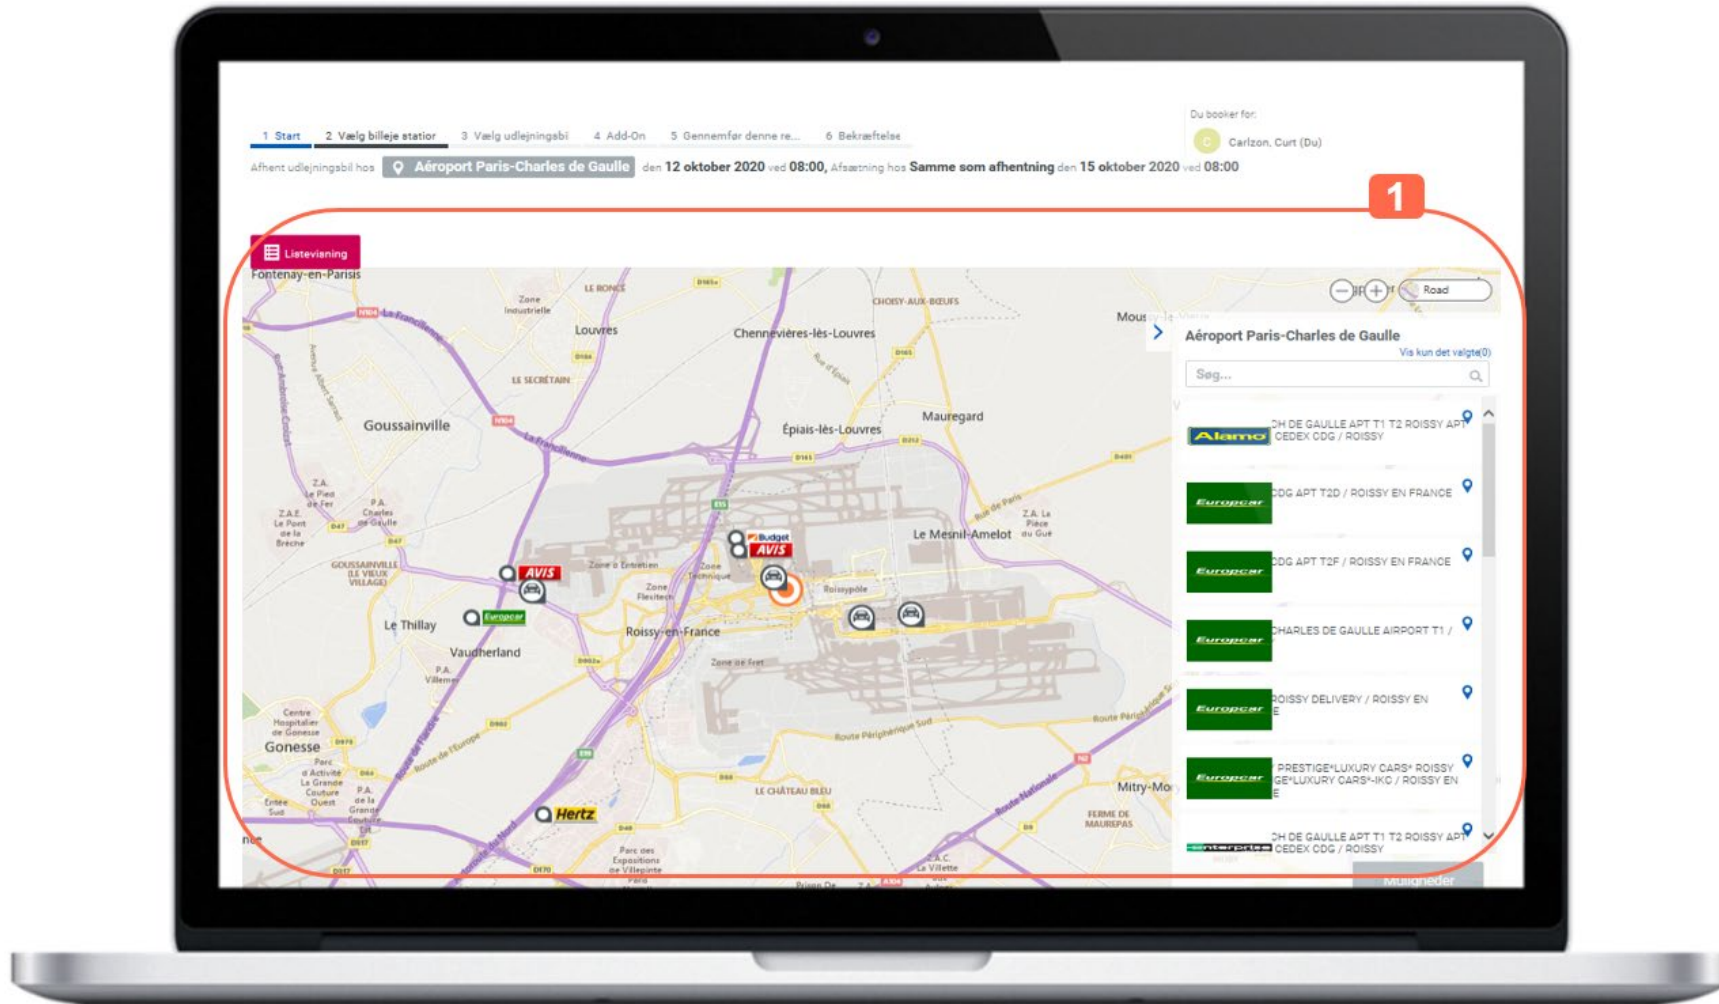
1 Start 2 Vælg billeje station 3 Vælg udlejningsbil 4 Add-On 5 Gennemfør denne re... 6 Bekræftelse

Du booker for:
C Carlzon, Curt (Du)

Afhent udlejningsbil hos Aéroport Paris-Charles de Gaulle den 12 oktober 2020 ved 08:00, Afsætning hos Samme som afhentning den 15 oktober 2020 ved 08:00

1

Listevisning

Fontenay-en-Parisis
Louvres
Chennevières-lès-Louvres
Goussainville
Épiais-lès-Louvres
Mauregard
Le Mesnil-Amelot
Le Thillay
Vaudherland
Roissy-en-France
Gonesse
Mitry-Mo
LE CHÂTEAU BLEU

AVIS
Budget
AVIS
Europcar
Hertz

Road

Aéroport Paris-Charles de Gaulle
Vis kun det valgte(0)
Søg...

Alamo CH DE GAULLE APT T1 T2 ROISSY APT CEDEX CDG / ROISSY
Europcar CDG APT T2D / ROISSY EN FRANCE
Europcar CDG APT T2F / ROISSY EN FRANCE
Europcar CHARLES DE GAULLE AIRPORT T1 /
Europcar ROISSY DELIVERY / ROISSY EN E
Europcar PRESTIGE*LUXURY CARS* ROISSY GE*LUXURY CARS*-IKC / ROISSY EN E
enterprise CH DE GAULLE APT T1 T2 ROISSY APT CEDEX CDG / ROISSY

Muligheder